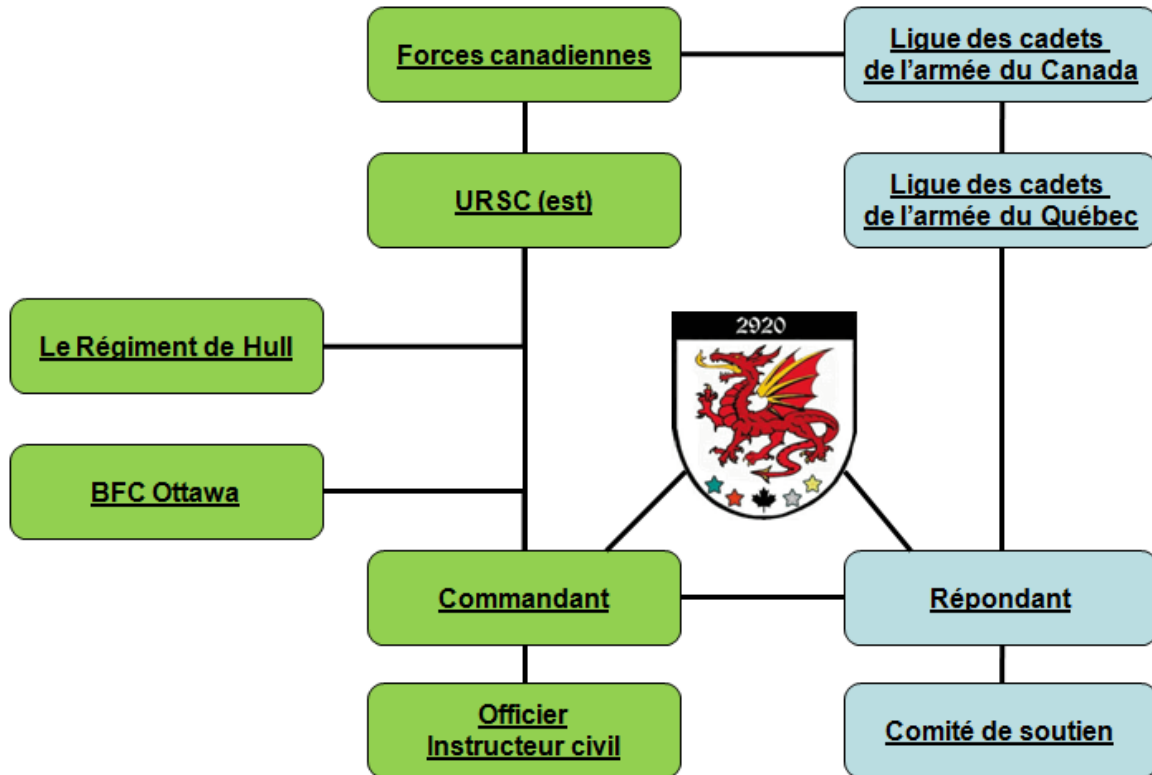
Forces canadiennes

Ligue des cadets de l'armée du Canada

URSC (est)

Ligue des cadets de l'armée du Québec

Le Régiment de Hull

2920

BFC Ottawa

Commandant

Répondant

Officier
Instructeur civil

Comité de soutien